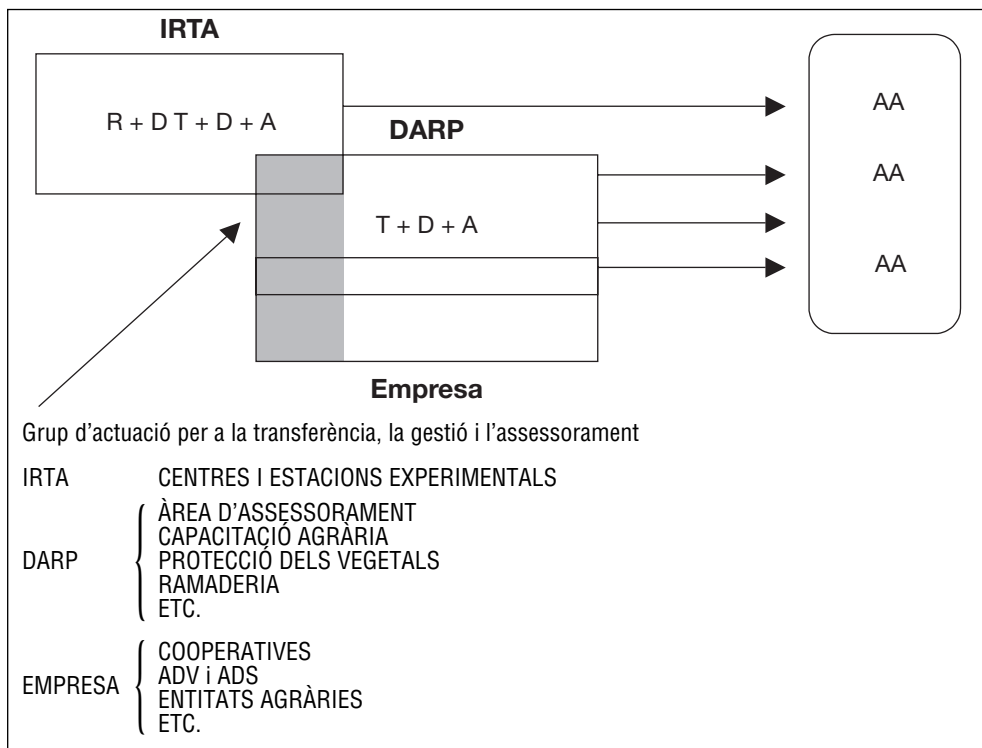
IRTA

R + D T + D + A

DARP

T + D + A

Empresa

AA

AA

AA

Grup d'actuació per a la transferència, la gestió i l'assessorament

IRTA CENTRES I ESTACIONS EXPERIMENTALS

DARP
ÀREA D'ASSESSORAMENT
CAPACITACIÓ AGRÀRIA
PROTECCIÓ DELS VEGETALS
RAMADERIA
ETC.

EMPRESA
COOPERATIVES
ADV i ADS
ENTITATS AGRÀRIES
ETC.